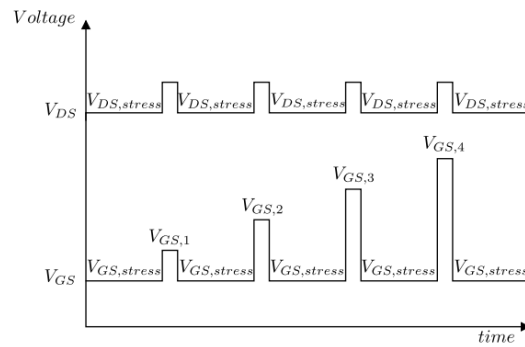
$Voltage$

$V_{DS}$ $V_{DS,stress}$ $V_{DS,stress}$ $V_{DS,stress}$ $V_{DS,stress}$ $V_{DS,stres}$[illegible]

$V_{GS,4}$

$V_{GS,3}$

$V_{GS,2}$

$V_{GS,1}$

$V_{GS}$ $V_{GS,stress}$ $V_{GS,stress}$ $V_{GS,stress}$ $V_{GS,stress}$ $V_{GS,stre}$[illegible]

$time$